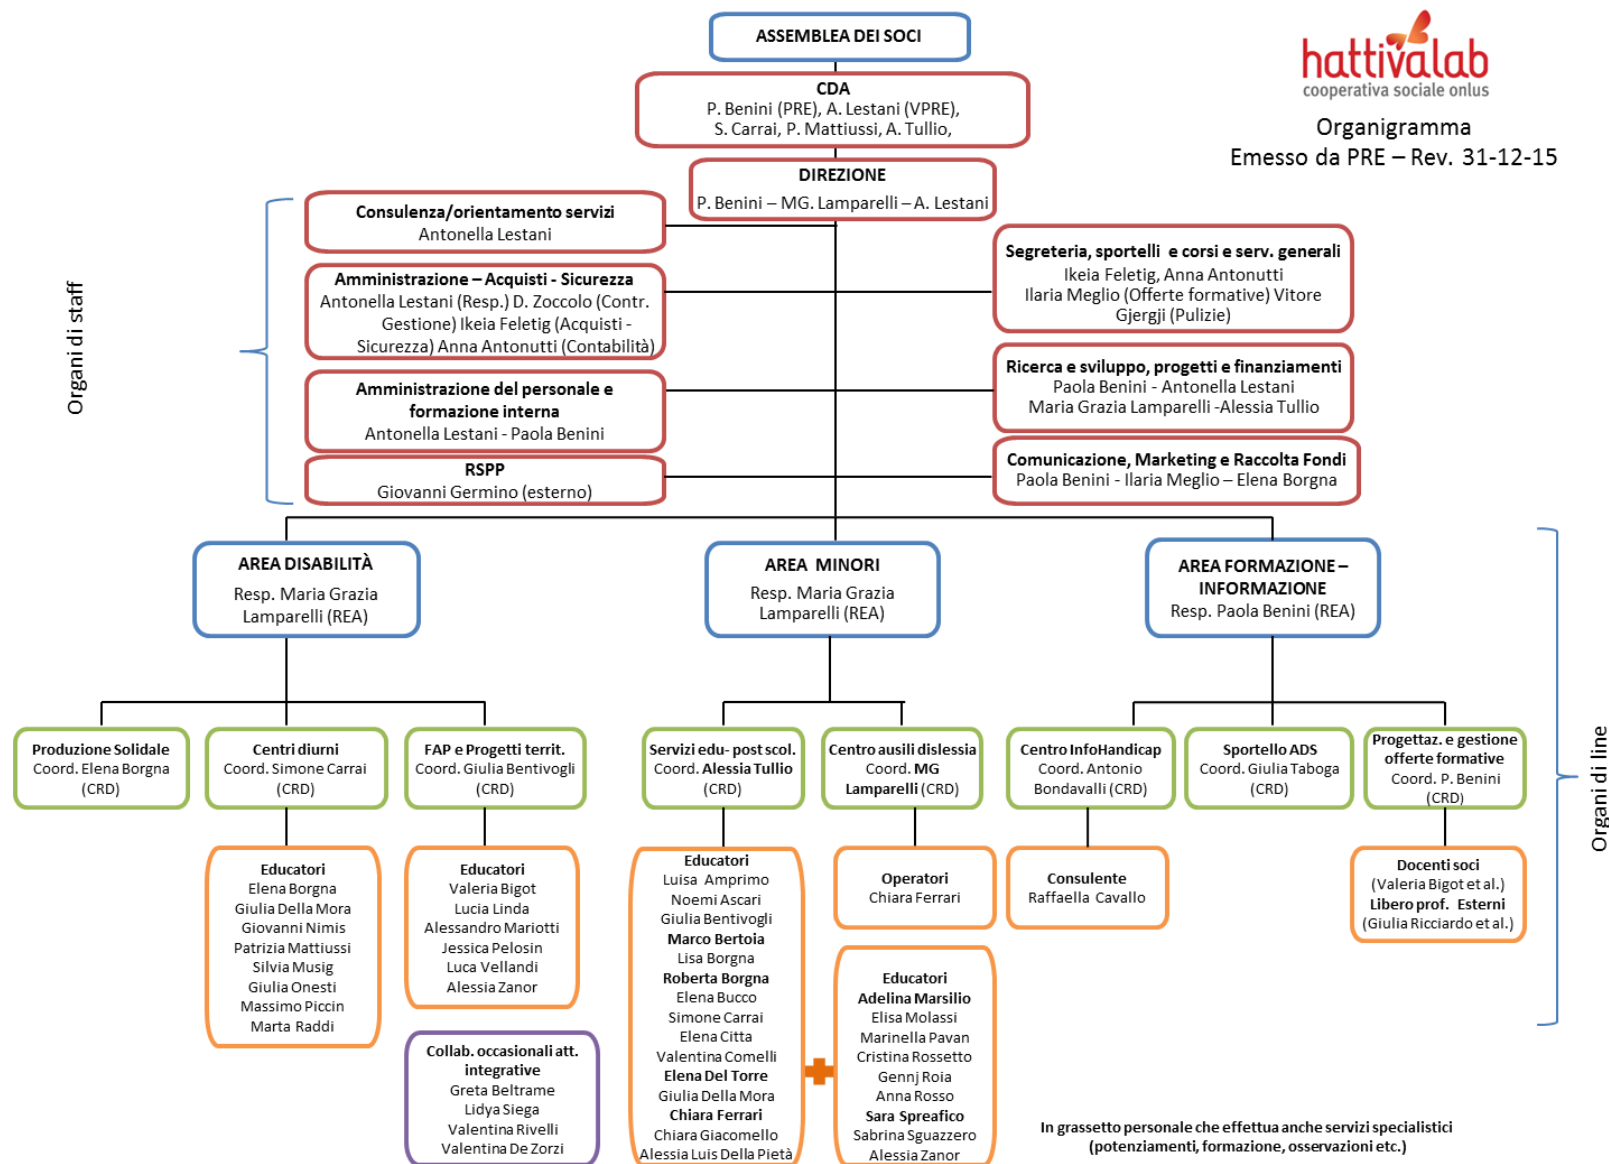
ASSEMBLEA DEI SOCI

hattivalab
cooperativa sociale onlus

Organigramma
Emesso da PRE – Rev. 31-12-15

CDA
P. Benini (PRE), A. Lestani (VPRE), S. Carrai, P. Mattiussi, A. Tullio,

DIREZIONE
P. Benini – MG. Lamparelli – A. Lestani

Organi di staff

Consulenza/orientamento servizi
Antonella Lestani

Amministrazione – Acquisti - Sicurezza
Antonella Lestani (Resp.) D. Zoccolo (Contr. Gestione) Ikeia Feletig (Acquisti - Sicurezza) Anna Antonutti (Contabilità)

Amministrazione del personale e formazione interna
Antonella Lestani - Paola Benini

RSPP
Giovanni Germino (esterno)

Segreteria, sportelli e corsi e serv. generali
Ikeia Feletig, Anna Antonutti
Ilaria Meglio (Offerte formative) Vitore Gjergji (Pulizie)

Ricerca e sviluppo, progetti e finanziamenti
Paola Benini - Antonella Lestani
Maria Grazia Lamparelli -Alessia Tullio

Comunicazione, Marketing e Raccolta Fondi
Paola Benini - Ilaria Meglio – Elena Borgna

AREA DISABILITÀ
Resp. Maria Grazia Lamparelli (REA)

AREA MINORI
Resp. Maria Grazia Lamparelli (REA)

AREA FORMAZIONE – INFORMAZIONE
Resp. Paola Benini (REA)

Organi di line

Produzione Solidale
Coord. Elena Borgna (CRD)

Centri diurni
Coord. Simone Carrai (CRD)

FAP e Progetti territ.
Coord. Giulia Bentivogli (CRD)

Servizi edu- post scol.
Coord. Alessia Tullio (CRD)

Centro ausili dislessia
Coord. MG Lamparelli (CRD)

Centro InfoHandicap
Coord. Antonio Bondavalli (CRD)

Sportello ADS
Coord. Giulia Taboga (CRD)

Progettaz. e gestione offerte formative
Coord. P. Benini (CRD)

Educatori
Elena Borgna
Giulia Della Mora
Giovanni Nimis
Patrizia Mattiussi
Silvia Musig
Giulia Onesti
Massimo Piccin
Marta Raddi

Educatori
Valeria Bigot
Lucia Linda
Alessandro Mariotti
Jessica Pelosin
Luca Vellandi
Alessia Zanor

Collab. occasionali att. integrative
Greta Beltrame
Lidya Siega
Valentina Rivelli
Valentina De Zorzi

Educatori
Luisa Amprimo
Noemi Ascari
Giulia Bentivogli
Marco Bertoia
Lisa Borgna
Roberta Borgna
Elena Bucco
Simone Carrai
Elena Citta
Valentina Comelli
Elena Del Torre
Giulia Della Mora
Chiara Ferrari
Chiara Giacomello
Alessia Luis Della Pietà

Operatori
Chiara Ferrari

Educatori
Adelina Marsilio
Elisa Molassi
Marinella Pavan
Cristina Rossetto
Gennj Roia
Anna Rosso
Sara Spreafico
Sabrina Sguazzero
Alessia Zanor

Consulente
Raffaella Cavallo

Docenti soci
(Valeria Bigot et al.)
Libero prof. Esterni
(Giulia Ricciardo et al.)

In grassetto personale che effettua anche servizi specialistici (potenziamenti, formazione, osservazioni etc.)